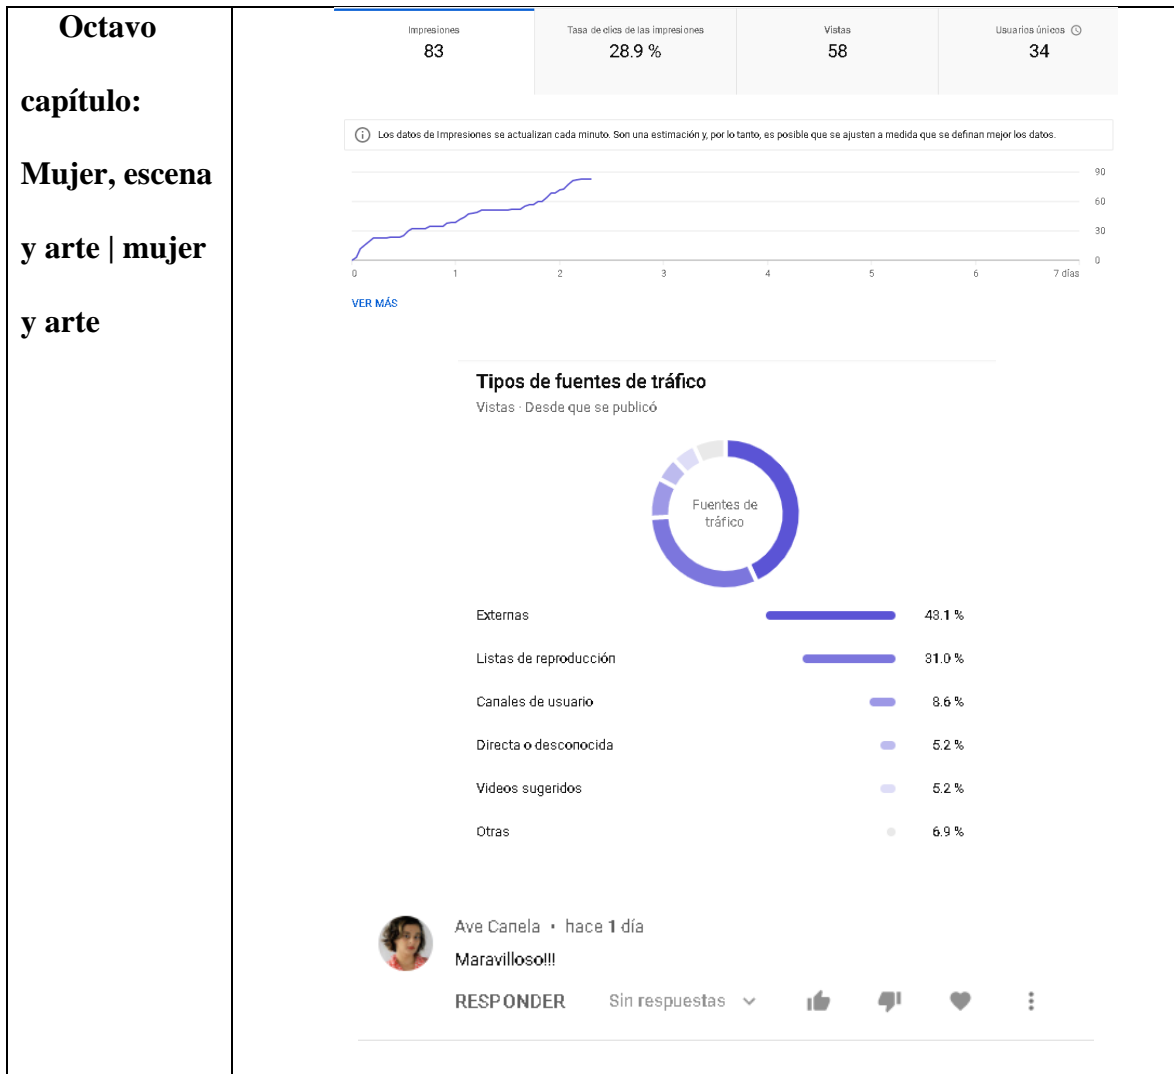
Octavo capítulo: Mujer, escena y arte | mujer y arte

| Impresiones | Tasa de clics de las impresiones | Vistas | Usuarios únicos |
|---|---|---|---|
| 83 | 28.9 % | 58 | 34 |

Los datos de Impresiones se actualizan cada minuto. Son una estimación y, por lo tanto, es posible que se ajusten a medida que se definan mejor los datos.

90
60
30
0

0 1 2 3 4 5 6 7 días

VER MÁS

Tipos de fuentes de tráfico
Vistas · Desde que se publicó

Fuentes de tráfico

| | |
|---|---|
| Externas | 43.1 % |
| Listas de reproducción | 31.0 % |
| Canales de usuario | 8.6 % |
| Directa o desconocida | 5.2 % |
| Videos sugeridos | 5.2 % |
| Otras | 6.9 % |

Ave Canela • hace 1 día
Maravilloso!!!
RESPONDER Sin respuestas